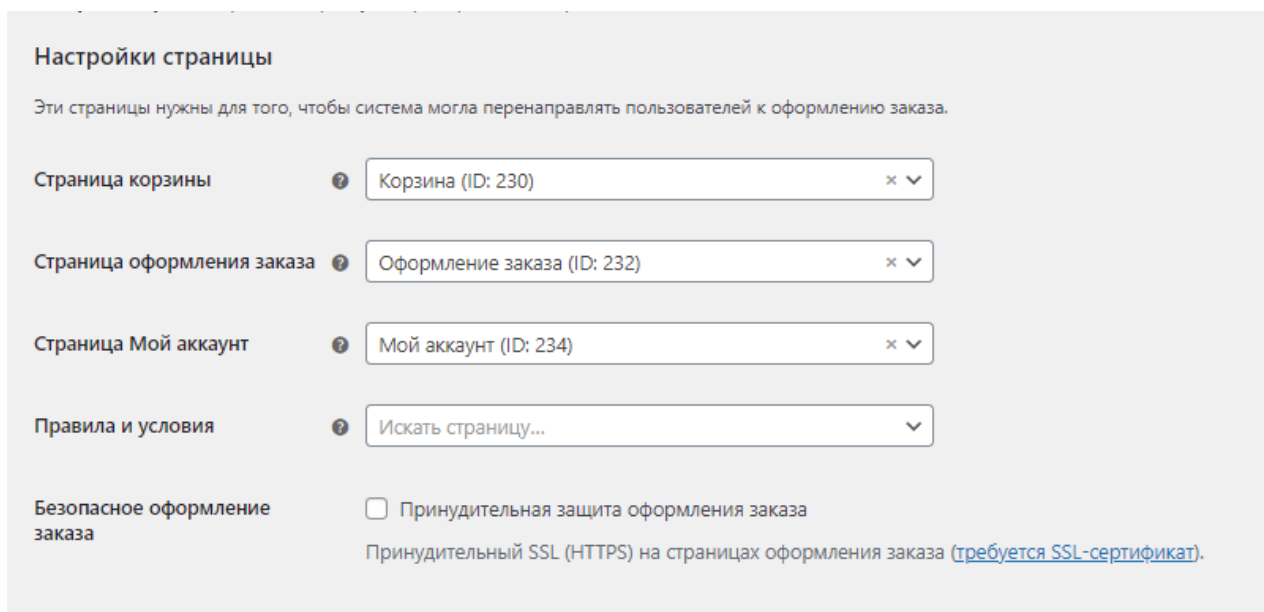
Настройки страницы

Эти страницы нужны для того, чтобы система могла перенаправлять пользователей к оформлению заказа.

Страница корзины ❓ Корзина (ID: 230) × ⌄

Страница оформления заказа ❓ Оформление заказа (ID: 232) × ⌄

Страница Мой аккаунт ❓ Мой аккаунт (ID: 234) × ⌄

Правила и условия ❓ Искать страницу... ⌄

Безопасное оформление заказа

Принудительная защита оформления заказа

Принудительный SSL (HTTPS) на страницах оформления заказа (требуется SSL-сертификат).